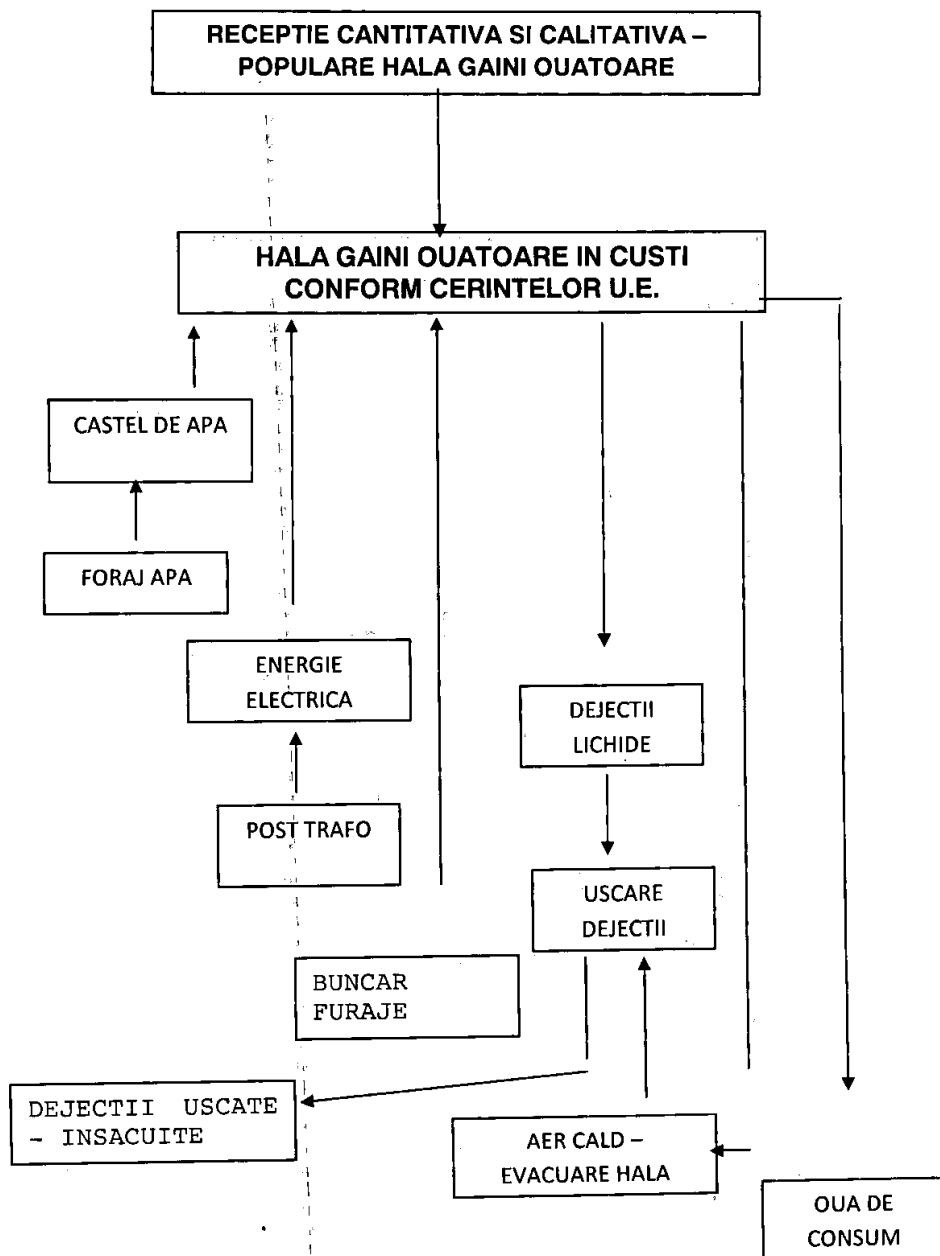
RECEPTIE CANTITATIVA SI CALITATIVA – POPULARE HALA GAINI OUATOARE

HALA GAINI OUATOARE IN CUSTI CONFORM CERINTELOR U.E.

CASTEL DE APA

FORAJ APA

ENERGIE ELECTRICA

POST TRAFO

BUNCAR FURAJE

DEJECTII LICHIDE

USCARE DEJECTII

DEJECTII USCATE - INSACUITE

AER CALD – EVACUARE HALA

OUA DE CONSUM